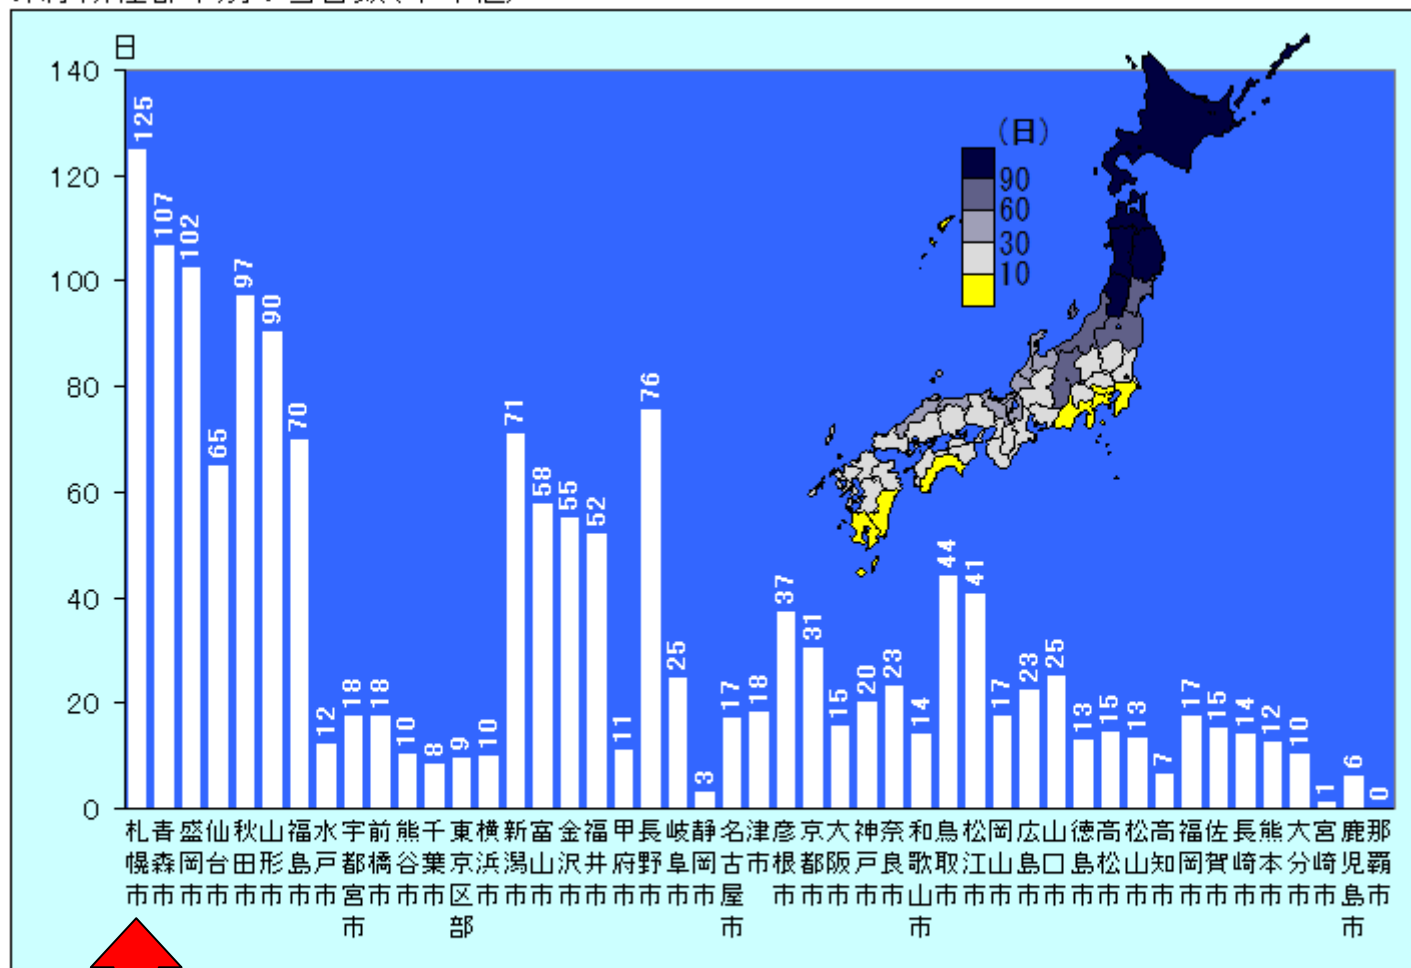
日

140
120
100
80
60
40
20
0

(日)
90
60
30
10

| 都市 | 日数 |
|---|---|
| 札幌市 | 125 |
| 青森市 | 107 |
| 盛岡市 | 102 |
| 仙台市 | 65 |
| 秋田市 | 97 |
| 山形市 | 90 |
| 福島市 | 70 |
| 水戸市 | 12 |
| 宇都宮市 | 18 |
| 前橋市 | 18 |
| 熊谷市 | 10 |
| 千葉市 | 8 |
| 東京区部 | 9 |
| 横浜市 | 10 |
| 新潟市 | 71 |
| 富山市 | 58 |
| 金沢市 | 55 |
| 福井市 | 52 |
| 甲府市 | 11 |
| 長野市 | 76 |
| 岐阜市 | 25 |
| 静岡市 | 3 |
| 名古屋市 | 17 |
| 津市 | 18 |
| 彦根市 | 37 |
| 京都市 | 31 |
| 大阪市 | 15 |
| 神戸市 | 20 |
| 奈良市 | 23 |
| 和歌山市 | 14 |
| 鳥取市 | 44 |
| 松江市 | 41 |
| 岡山市 | 17 |
| 広島市 | 23 |
| 山口市 | 25 |
| 徳島市 | 13 |
| 高松市 | 15 |
| 松山市 | 13 |
| 高知市 | 7 |
| 福岡市 | 17 |
| 佐賀市 | 15 |
| 長崎市 | 14 |
| 熊本市 | 12 |
| 大分市 | 10 |
| 宮崎市 | 1 |
| 鹿児島市 | 6 |
| 那覇市 | 0 |